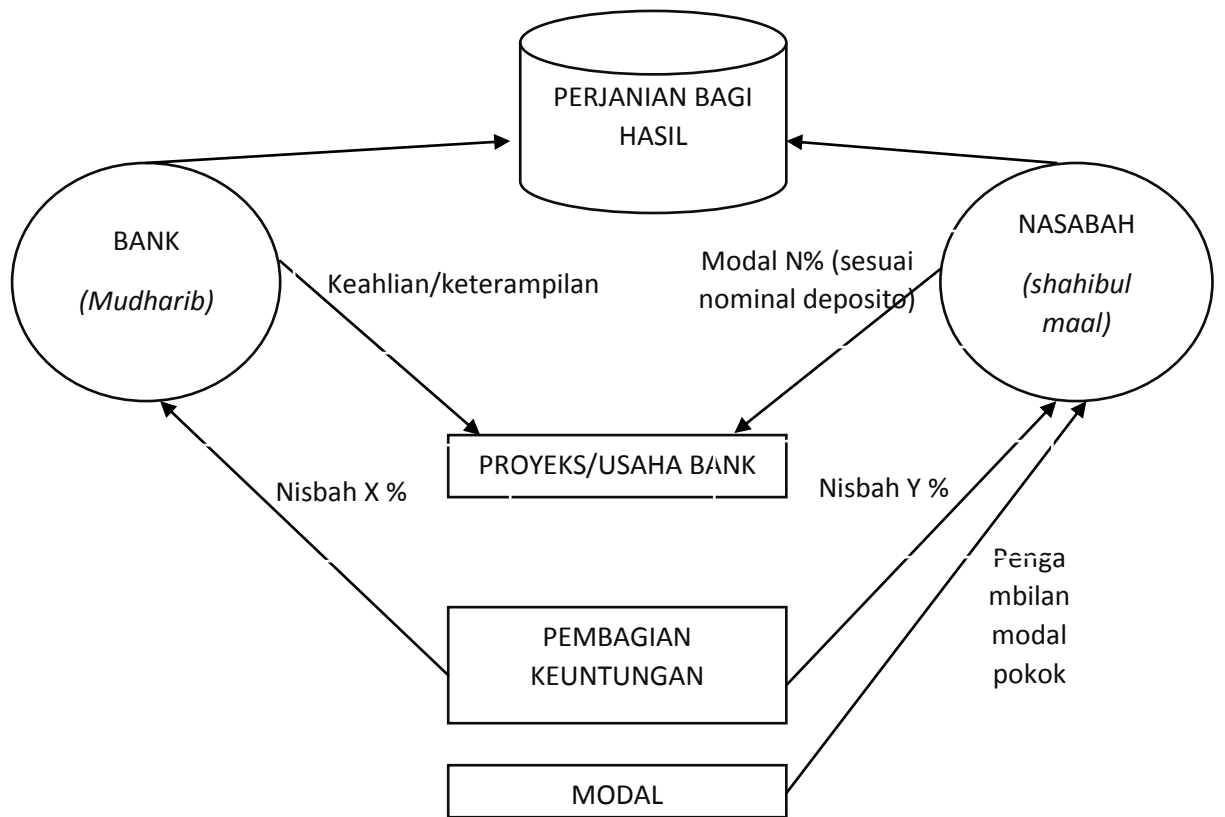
PERJANIAN BAGI HASIL

BANK

(Mudharib)

Keahlian/keterampilan

Modal N% (sesuai nominal deposito)

NASABAH

(shahibul maal)

PROYEKS/USAHA BANK

Nisbah X %

Nisbah Y %

Penga mbilan modal pokok

PEMBAGIAN KEUNTUNGAN

MODAL